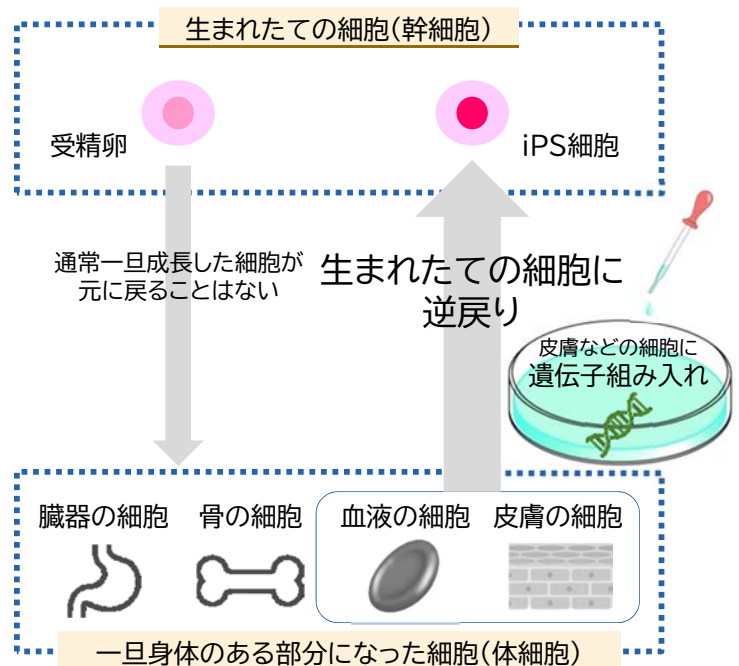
生まれたての細胞（幹細胞）

受精卵

iPS細胞

通常一旦成長した細胞が元に戻ることはない

生まれたての細胞に逆戻り

皮膚などの細胞に
遺伝子組み入れ

臓器の細胞　骨の細胞　血液の細胞　皮膚の細胞

一旦身体のある部分になった細胞（体細胞）